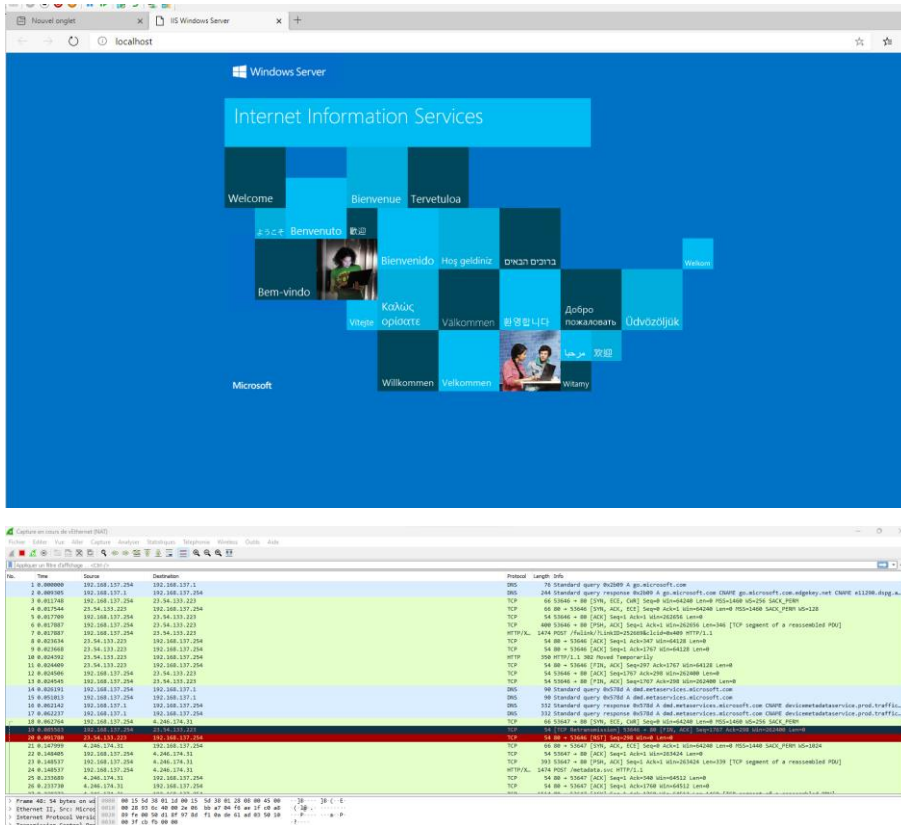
Nouvel onglet × IIS Windows Server × +

localhost

Windows Server

Internet Information Services

Welcome Bienvenue Tervetuloa

ようこそ Benvenuto 歡迎

Bienvenido Hoş geldiniz ברוכים הבאים Welkom

Bem-vindo Vitejte Καλώς ορίσατε Välkommen 환영합니다 Добро пожаловать Üdvözöljük

مرحبا 欢迎

Microsoft Willkommen Velkommen Witamy

Capture en cours de Ethernet0 (NAT)

Fichier Editer Vue Aller Capture Analyser Statistiques Telephonie Wireless Outils Aide

Appliquer un filtre d'affichage … <Ctrl-/>

| No. | Time | Source | Destination | Protocol | Length | Info |
|---|---|---|---|---|---|---|
| 1 | 0.000000 | 192.168.137.254 | 192.168.137.1 | DNS | 76 | Standard query 0x2b09 A go.microsoft.com |
| 2 | 0.009305 | 192.168.137.1 | 192.168.137.254 | DNS | 244 | Standard query response 0x2b09 A go.microsoft.com CNAME go.microsoft.com.edgekey.net CNAME e11290.dspg.a… |
| 3 | 0.011748 | 192.168.137.254 | 23.54.133.223 | TCP | 66 | 53646 → 80 [SYN, ECE, CWR] Seq=0 Win=64240 Len=0 MSS=1460 WS=256 SACK_PERM |
| 4 | 0.017544 | 23.54.133.223 | 192.168.137.254 | TCP | 66 | 80 → 53646 [SYN, ACK, ECE] Seq=0 Ack=1 Win=64240 Len=0 MSS=1460 SACK_PERM WS=128 |
| 5 | 0.017709 | 192.168.137.254 | 23.54.133.223 | TCP | 54 | 53646 → 80 [ACK] Seq=1 Ack=1 Win=262656 Len=0 |
| 6 | 0.017887 | 192.168.137.254 | 23.54.133.223 | TCP | 400 | 53646 → 80 [PSH, ACK] Seq=1 Ack=1 Win=262656 Len=346 [TCP segment of a reassembled PDU] |
| 7 | 0.017887 | 192.168.137.254 | 23.54.133.223 | HTTP/X… | 1474 | POST /fwlink/?LinkID=252669&clcid=0x409 HTTP/1.1 |
| 8 | 0.023634 | 23.54.133.223 | 192.168.137.254 | TCP | 54 | 80 → 53646 [ACK] Seq=1 Ack=347 Win=64128 Len=0 |
| 9 | 0.023668 | 23.54.133.223 | 192.168.137.254 | TCP | 54 | 80 → 53646 [ACK] Seq=1 Ack=1767 Win=64128 Len=0 |
| 10 | 0.024392 | 23.54.133.223 | 192.168.137.254 | HTTP | 350 | HTTP/1.1 302 Moved Temporarily |
| 11 | 0.024409 | 23.54.133.223 | 192.168.137.254 | TCP | 54 | 80 → 53646 [FIN, ACK] Seq=297 Ack=1767 Win=64128 Len=0 |
| 12 | 0.024506 | 192.168.137.254 | 23.54.133.223 | TCP | 54 | 53646 → 80 [ACK] Seq=1767 Ack=298 Win=262400 Len=0 |
| 13 | 0.024545 | 192.168.137.254 | 23.54.133.223 | TCP | 54 | 53646 → 80 [FIN, ACK] Seq=1767 Ack=298 Win=262400 Len=0 |
| 14 | 0.026191 | 192.168.137.254 | 192.168.137.1 | DNS | 90 | Standard query 0x578d A dmd.metaservices.microsoft.com |
| 15 | 0.051013 | 192.168.137.254 | 192.168.137.1 | DNS | 90 | Standard query 0x578d A dmd.metaservices.microsoft.com |
| 16 | 0.062142 | 192.168.137.1 | 192.168.137.254 | DNS | 332 | Standard query response 0x578d A dmd.metaservices.microsoft.com CNAME devicemetadataservice.prod.traffic… |
| 17 | 0.062237 | 192.168.137.1 | 192.168.137.254 | DNS | 332 | Standard query response 0x578d A dmd.metaservices.microsoft.com CNAME devicemetadataservice.prod.traffic… |
| 18 | 0.062764 | 192.168.137.254 | 4.246.174.31 | TCP | 66 | 53647 → 80 [SYN, ECE, CWR] Seq=0 Win=64240 Len=0 MSS=1460 WS=256 SACK_PERM |
| 19 | 0.085583 | 192.168.137.254 | 23.54.133.223 | TCP | 54 | [TCP Retransmission] 53646 → 80 [FIN, ACK] Seq=1767 Ack=298 Win=262400 Len=0 |
| 20 | 0.091788 | 23.54.133.223 | 192.168.137.254 | TCP | 54 | 80 → 53646 [RST] Seq=298 Win=0 Len=0 |
| 21 | 0.147999 | 4.246.174.31 | 192.168.137.254 | TCP | 66 | 80 → 53647 [SYN, ACK, ECE] Seq=0 Ack=1 Win=64240 Len=0 MSS=1440 SACK_PERM WS=1024 |
| 22 | 0.148405 | 192.168.137.254 | 4.246.174.31 | TCP | 54 | 53647 → 80 [ACK] Seq=1 Ack=1 Win=263424 Len=0 |
| 23 | 0.148537 | 192.168.137.254 | 4.246.174.31 | TCP | 393 | 53647 → 80 [PSH, ACK] Seq=1 Ack=1 Win=263424 Len=339 [TCP segment of a reassembled PDU] |
| 24 | 0.148537 | 192.168.137.254 | 4.246.174.31 | HTTP/X… | 1474 | POST /metadata.svc HTTP/1.1 |
| 25 | 0.233689 | 4.246.174.31 | 192.168.137.254 | TCP | 54 | 80 → 53647 [ACK] Seq=1 Ack=340 Win=64512 Len=0 |
| 26 | 0.233738 | 4.246.174.31 | 192.168.137.254 | TCP | 54 | 80 → 53647 [ACK] Seq=1 Ack=1760 Win=64512 Len=0 |

> Frame 40: 54 bytes on wi
> Ethernet II, Src: Micros
> Internet Protocol Versic
> Transmission Control Pro

0000 00 15 5d 38 01 1d 00 15 5d 38 01 28 08 00 45 00
0010 00 28 93 6c 40 00 2e 06 bb a7 04 f6 ae 1f c0 a8
0020 89 fe 00 50 d1 8f 97 0d f1 0a de 61 ad 03 50 10
0030 00 3f cb fb 00 00